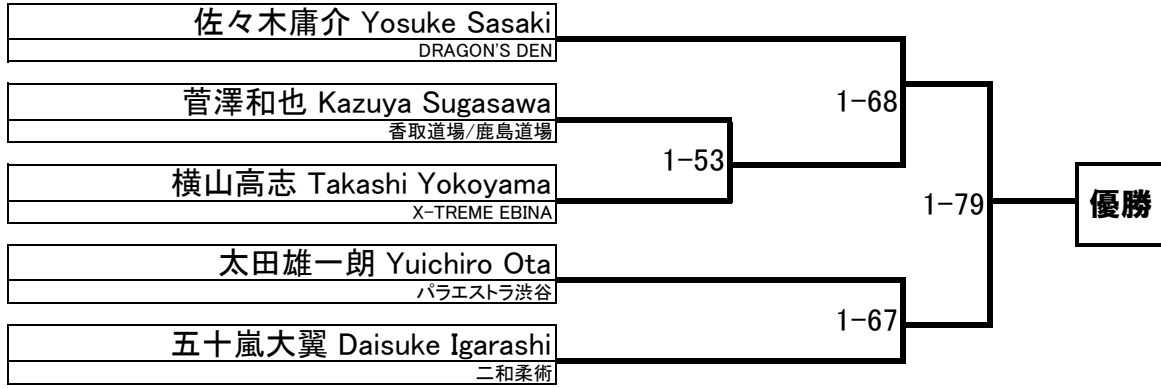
佐々木庸介 Yosuke Sasaki
DRAGON'S DEN

菅澤和也 Kazuya Sugasawa
香取道場/鹿島道場

横山高志 Takashi Yokoyama
X-TREME EBINA

太田雄一朗 Yuichiro Ota
パラエストラ渋谷

五十嵐大翼 Daisuke Igarashi
二和柔術

1−53

1−68

1−67

1−79

優勝